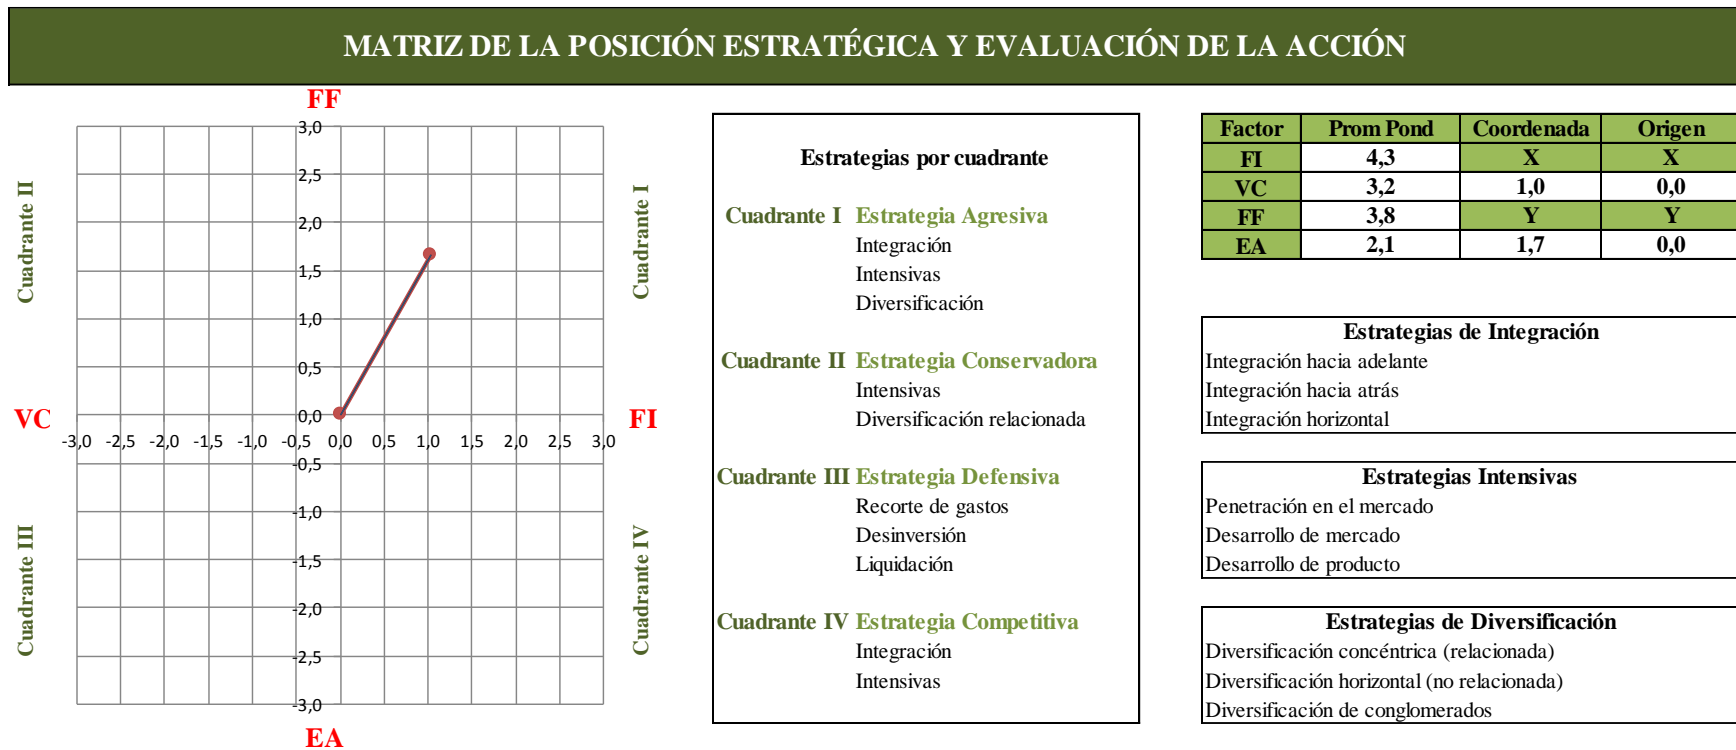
MATRIZ DE LA POSICIÓN ESTRATÉGICA Y EVALUACIÓN DE LA ACCIÓN

FF

Cuadrante II

Cuadrante I

Cuadrante III

Cuadrante IV

VC

FI

EA

3,0
2,5
2,0
1,5
1,0
0,5
0,0
-0,5
-1,0
-1,5
-2,0
-2,5
-3,0

-3,0 -2,5 -2,0 -1,5 -1,0 -0,5 0,0 0,5 1,0 1,5 2,0 2,5 3,0

Estrategias por cuadrante

Cuadrante I Estrategia Agresiva
Integración
Intensivas
Diversificación

Cuadrante II Estrategia Conservadora
Intensivas
Diversificación relacionada

Cuadrante III Estrategia Defensiva
Recorte de gastos
Desinversión
Liquidación

Cuadrante IV Estrategia Competitiva
Integración
Intensivas

| Factor | Prom Pond | Coordenada | Origen |
|---|---|---|---|
| FI | 4,3 | X | X |
| VC | 3,2 | 1,0 | 0,0 |
| FF | 3,8 | Y | Y |
| EA | 2,1 | 1,7 | 0,0 |

Estrategias de Integración
Integración hacia adelante
Integración hacia atrás
Integración horizontal

Estrategias Intensivas
Penetración en el mercado
Desarrollo de mercado
Desarrollo de producto

Estrategias de Diversificación
Diversificación concéntrica (relacionada)
Diversificación horizontal (no relacionada)
Diversificación de conglomerados